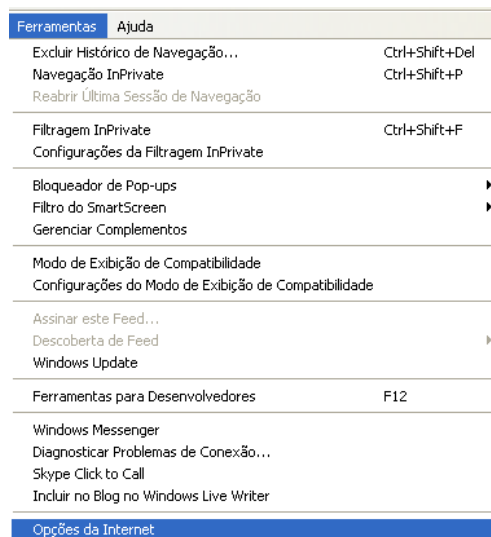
Ferramentas Ajuda

Excluir Histórico de Navegação... Ctrl+Shift+Del
Navegação InPrivate Ctrl+Shift+P
Reabrir Última Sessão de Navegação

Filtragem InPrivate Ctrl+Shift+F
Configurações da Filtragem InPrivate

Bloqueador de Pop-ups
Filtro do SmartScreen
Gerenciar Complementos

Modo de Exibição de Compatibilidade
Configurações do Modo de Exibição de Compatibilidade

Assinar este Feed...
Descoberta de Feed
Windows Update

Ferramentas para Desenvolvedores F12

Windows Messenger
Diagnosticar Problemas de Conexão...
Skype Click to Call
Incluir no Blog no Windows Live Writer

Opções da Internet